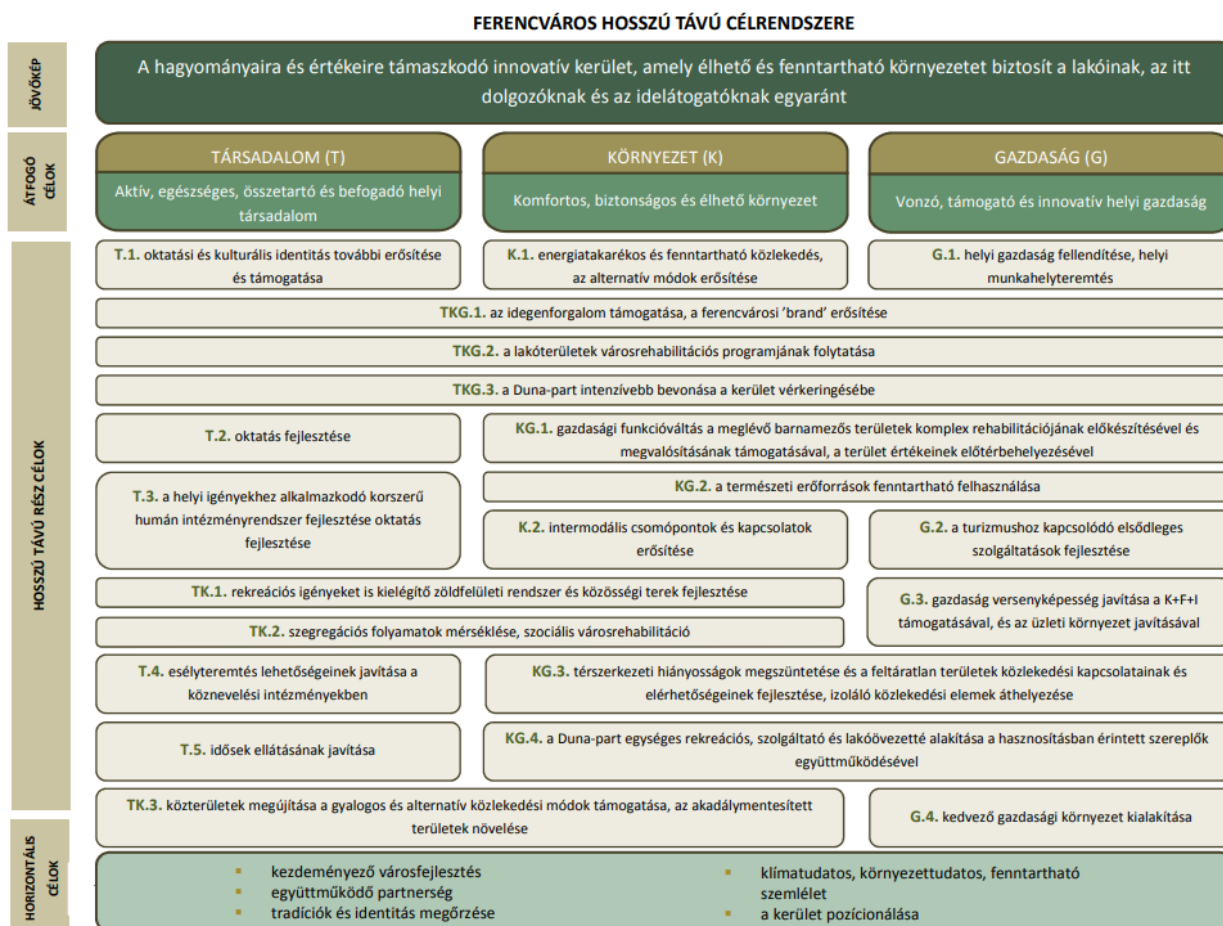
FERENCVÁROS HOSSZÚ TÁVÚ CÉLRENDSZERE

JÖVŐKÉP

A hagyományaira és értékeire támaszkodó innovatív kerület, amely élhető és fenntartható környezetet biztosít a lakóinak, az itt dolgozóknak és az idelátogatóknak egyaránt

ÁTFOGÓ CÉLOK

TÁRSADALOM (T)
Aktív, egészséges, összetartó és befogadó helyi társadalom

KÖRNYEZET (K)
Komfortos, biztonságos és élhető környezet

GAZDASÁG (G)
Vonzó, támogató és innovatív helyi gazdaság

HOSSZÚ TÁVÚ RÉSZ CÉLOK

T.1. oktatási és kulturális identitás további erősítése és támogatása

K.1. energiatakarékos és fenntartható közlekedés, az alternatív módok erősítése

G.1. helyi gazdaság fellendítése, helyi munkahelyteremtés

TKG.1. az idegenforgalom támogatása, a ferencvárosi 'brand' erősítése

TKG.2. a lakóterületek városrehabilitációs programjának folytatása

TKG.3. a Duna-part intenzívebb bevonása a kerület vérkeringésébe

T.2. oktatás fejlesztése

KG.1. gazdasági funkcióváltás a meglévő barnamezős területek komplex rehabilitációjának előkészítésével és megvalósításának támogatásával, a terület értékeinek előtérbehelyezésével

T.3. a helyi igényekhez alkalmazkodó korszerű humán intézményrendszer fejlesztése oktatás fejlesztése

KG.2. a természeti erőforrások fenntartható felhasználása

K.2. intermodális csomópontok és kapcsolatok erősítése

G.2. a turizmushoz kapcsolódó elsődleges szolgáltatások fejlesztése

TK.1. rekreációs igényeket is kielégítő zöldfelületi rendszer és közösségi terek fejlesztése

G.3. gazdaság versenyképesség javítása a K+F+I támogatásával, és az üzleti környezet javításával

TK.2. szegregációs folyamatok mérséklése, szociális városrehabilitáció

T.4. esélyteremtés lehetőségeinek javítása a köznevelési intézményekben

KG.3. térszerkezeti hiányosságok megszüntetése és a feltáratlan területek közlekedési kapcsolatainak és elérhetőségeinek fejlesztése, izoláló közlekedési elemek áthelyezése

T.5. idősek ellátásának javítása

KG.4. a Duna-part egységes rekreációs, szolgáltató és lakóövezetté alakítása a hasznosításban érintett szereplők együttműködésével

TK.3. közterületek megújítása a gyalogos és alternatív közlekedési módok támogatása, az akadálymentesített területek növelése

G.4. kedvező gazdasági környezet kialakítása

HORIZONTÁLIS CÉLOK

▪ kezdeményező városfejlesztés
▪ együttműködő partnerség
▪ tradíciók és identitás megőrzése

▪ klímatudatos, környezettudatos, fenntartható szemlélet
▪ a kerület pozícionálása